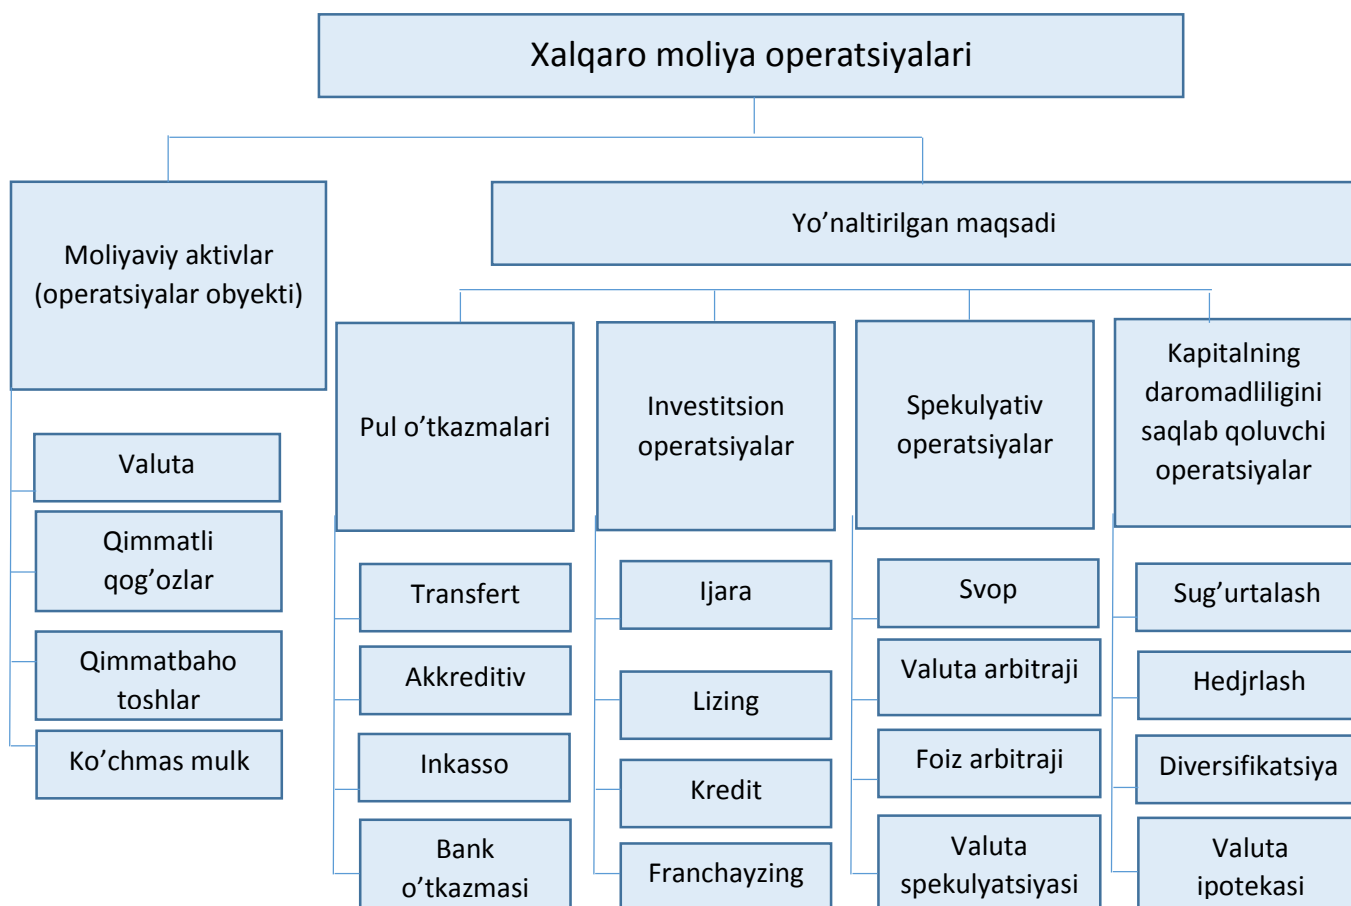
Xalqaro moliya operatsiyalari

Moliyaviy aktivlar (operatsiyalar obyekti)

Valuta

Qimmatli qog’ozlar

Qimmatbaho toshlar

Ko’chmas mulk

Yo’naltirilgan maqsadi

Pul o’tkazmalari

Transfert

Akkreditiv

Inkasso

Bank o’tkazmasi

Investitsion operatsiyalar

Ijara

Lizing

Kredit

Franchayzing

Spekulyativ operatsiyalar

Svop

Valuta arbitraji

Foiz arbitraji

Valuta spekulyatsiyasi

Kapitalning daromadliligini saqlab qoluvchi operatsiyalar

Sug’urtalash

Hedjrlash

Diversifikatsiya

Valuta ipotekasi